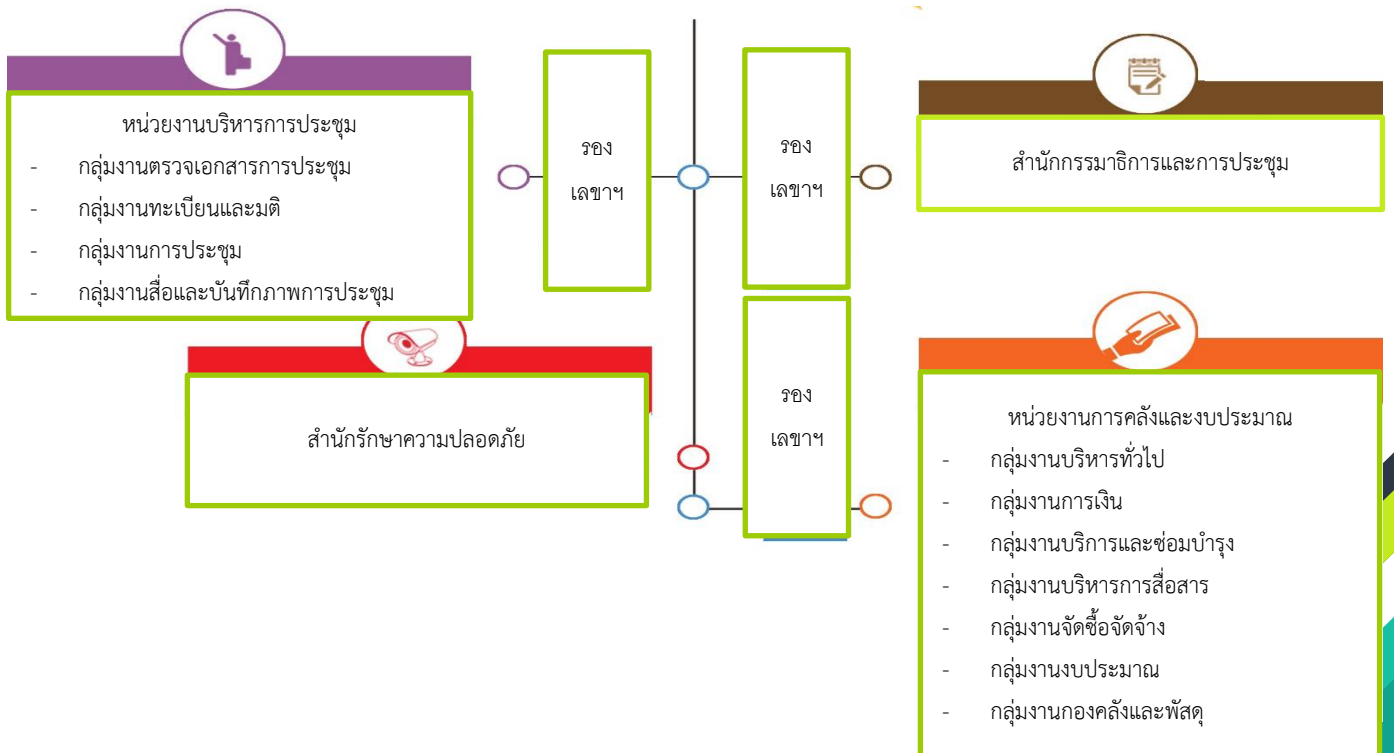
หน่วยงานบริหารการประชุม
- กลุ่มงานตรวจเอกสารการประชุม
- กลุ่มงานทะเบียนและมติ
- กลุ่มงานการประชุม
- กลุ่มงานสื่อและบันทึกภาพการประชุม

รอง เลขาฯ

รอง เลขาฯ

สำนักกรรมาธิการและการประชุม

สำนักรักษาความปลอดภัย

รอง เลขาฯ

หน่วยงานการคลังและงบประมาณ
- กลุ่มงานบริหารทั่วไป
- กลุ่มงานการเงิน
- กลุ่มงานบริการและซ่อมบำรุง
- กลุ่มงานบริหารการสื่อสาร
- กลุ่มงานจัดซื้อจัดจ้าง
- กลุ่มงานงบประมาณ
- กลุ่มงานกองคลังและพัสดุ